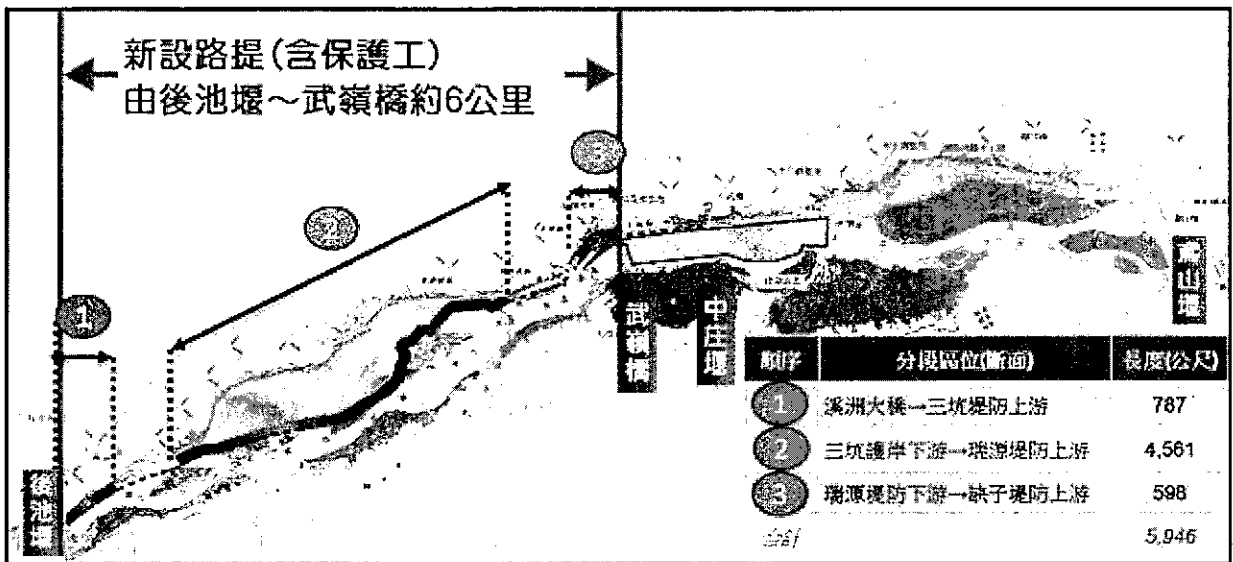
新設路提(含保護工)
由後池堰～武嶺橋約6公里

3

2

1

武嶺橋

中庄堰

鳶山堰

後池堰

| 順序 | 分段區位(斷面) | 長度(公尺) |
|---|---|---|
| 1 | 溪洲大橋→三坑堤防上游 | 787 |
| 2 | 三坑護岸下游→瑞源堤防上游 | 4,561 |
| 3 | 瑞源堤防下游→缺子堤防上游 | 598 |
| 合計 | | 5,946 |